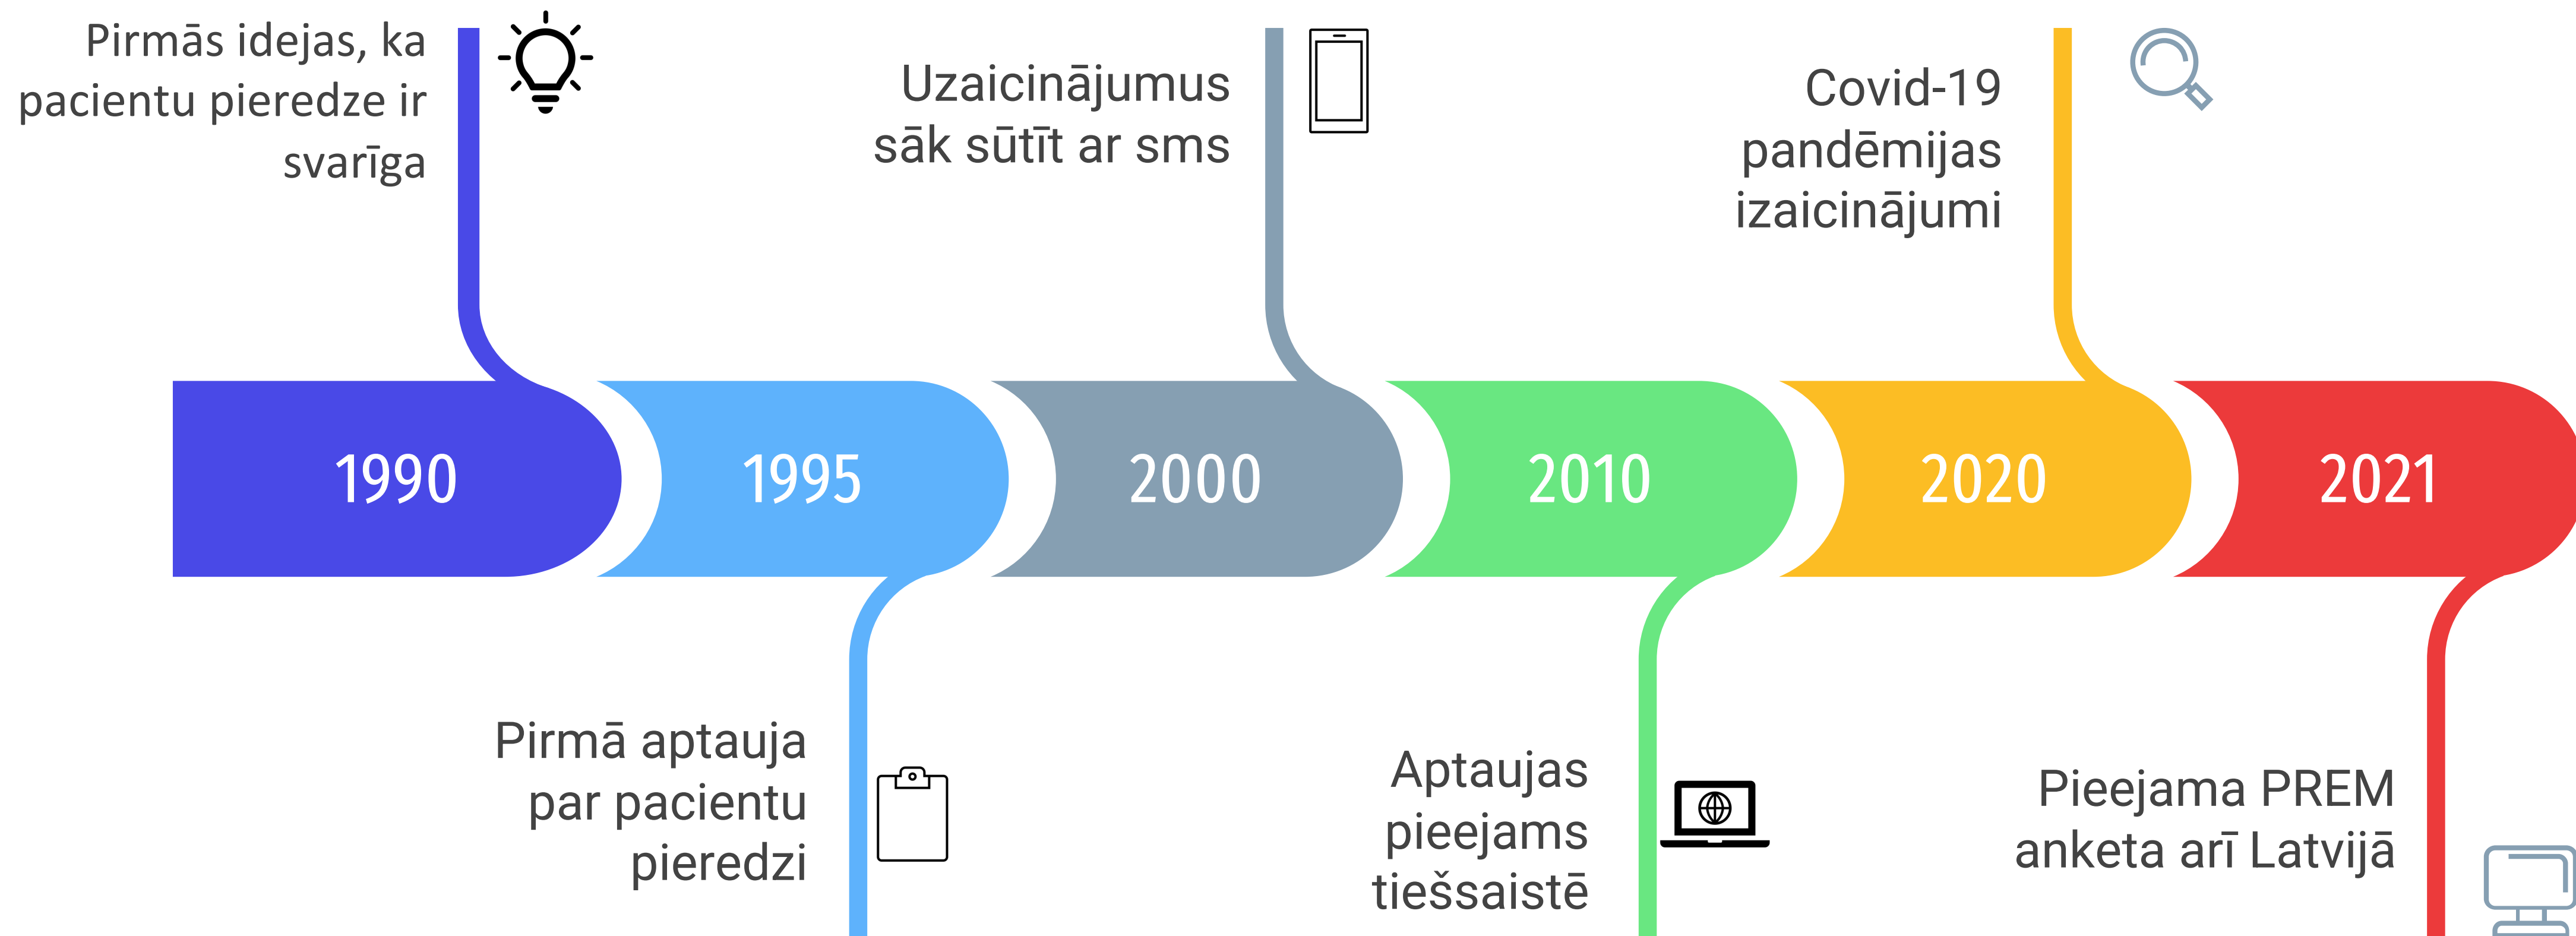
Pirmās idejas, ka pacientu pieredze ir svarīga

Uzaicinājumus sāk sūtīt ar sms

Covid-19 pandēmijas izaicinājumi

1990

1995

2000

2010

2020

2021

Pirmā aptauja par pacientu pieredzi

Aptaujas pieejams tiešsaistē

Pieejama PREM anketa arī Latvijā